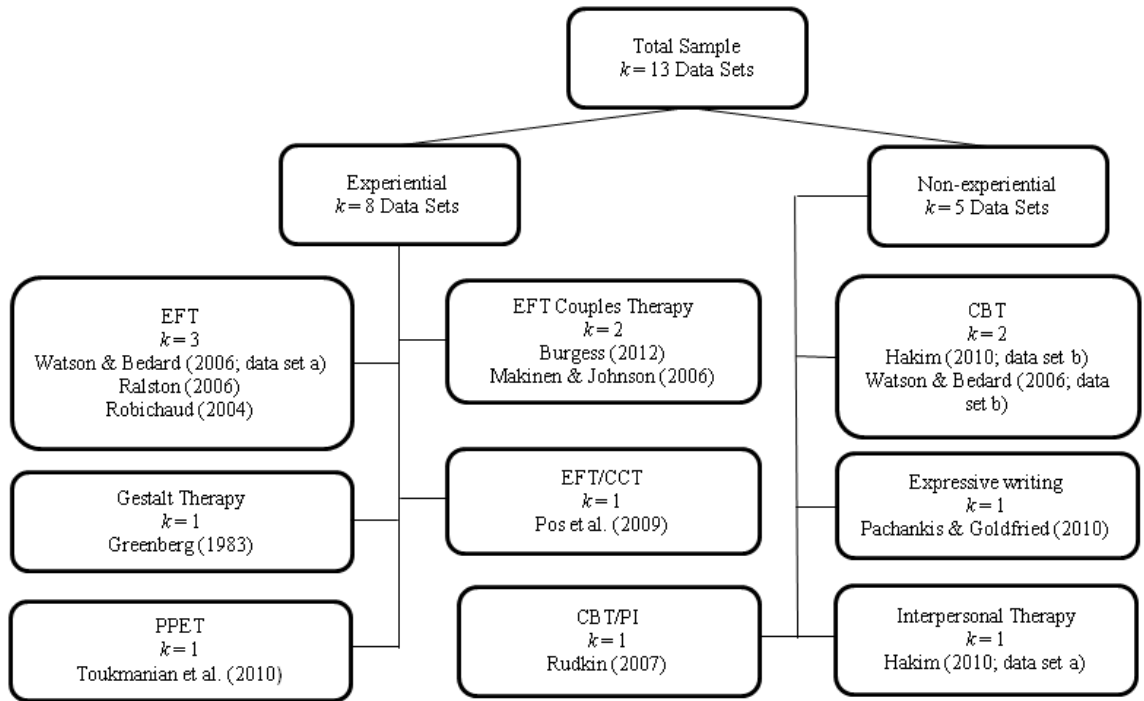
Total Sample
$k = 13$ Data Sets

Experiential
$k = 8$ Data Sets

Non-experiential
$k = 5$ Data Sets

EFT
$k = 3$
Watson & Bedard (2006; data set a)
Ralston (2006)
Robichaud (2004)

EFT Couples Therapy
$k = 2$
Burgess (2012)
Makinen & Johnson (2006)

CBT
$k = 2$
Hakim (2010; data set b)
Watson & Bedard (2006; data set b)

Gestalt Therapy
$k = 1$
Greenberg (1983)

EFT/CCT
$k = 1$
Pos et al. (2009)

Expressive writing
$k = 1$
Pachankis & Goldfried (2010)

PPET
$k = 1$
Toukmanian et al. (2010)

CBT/PI
$k = 1$
Rudkin (2007)

Interpersonal Therapy
$k = 1$
Hakim (2010; data set a)